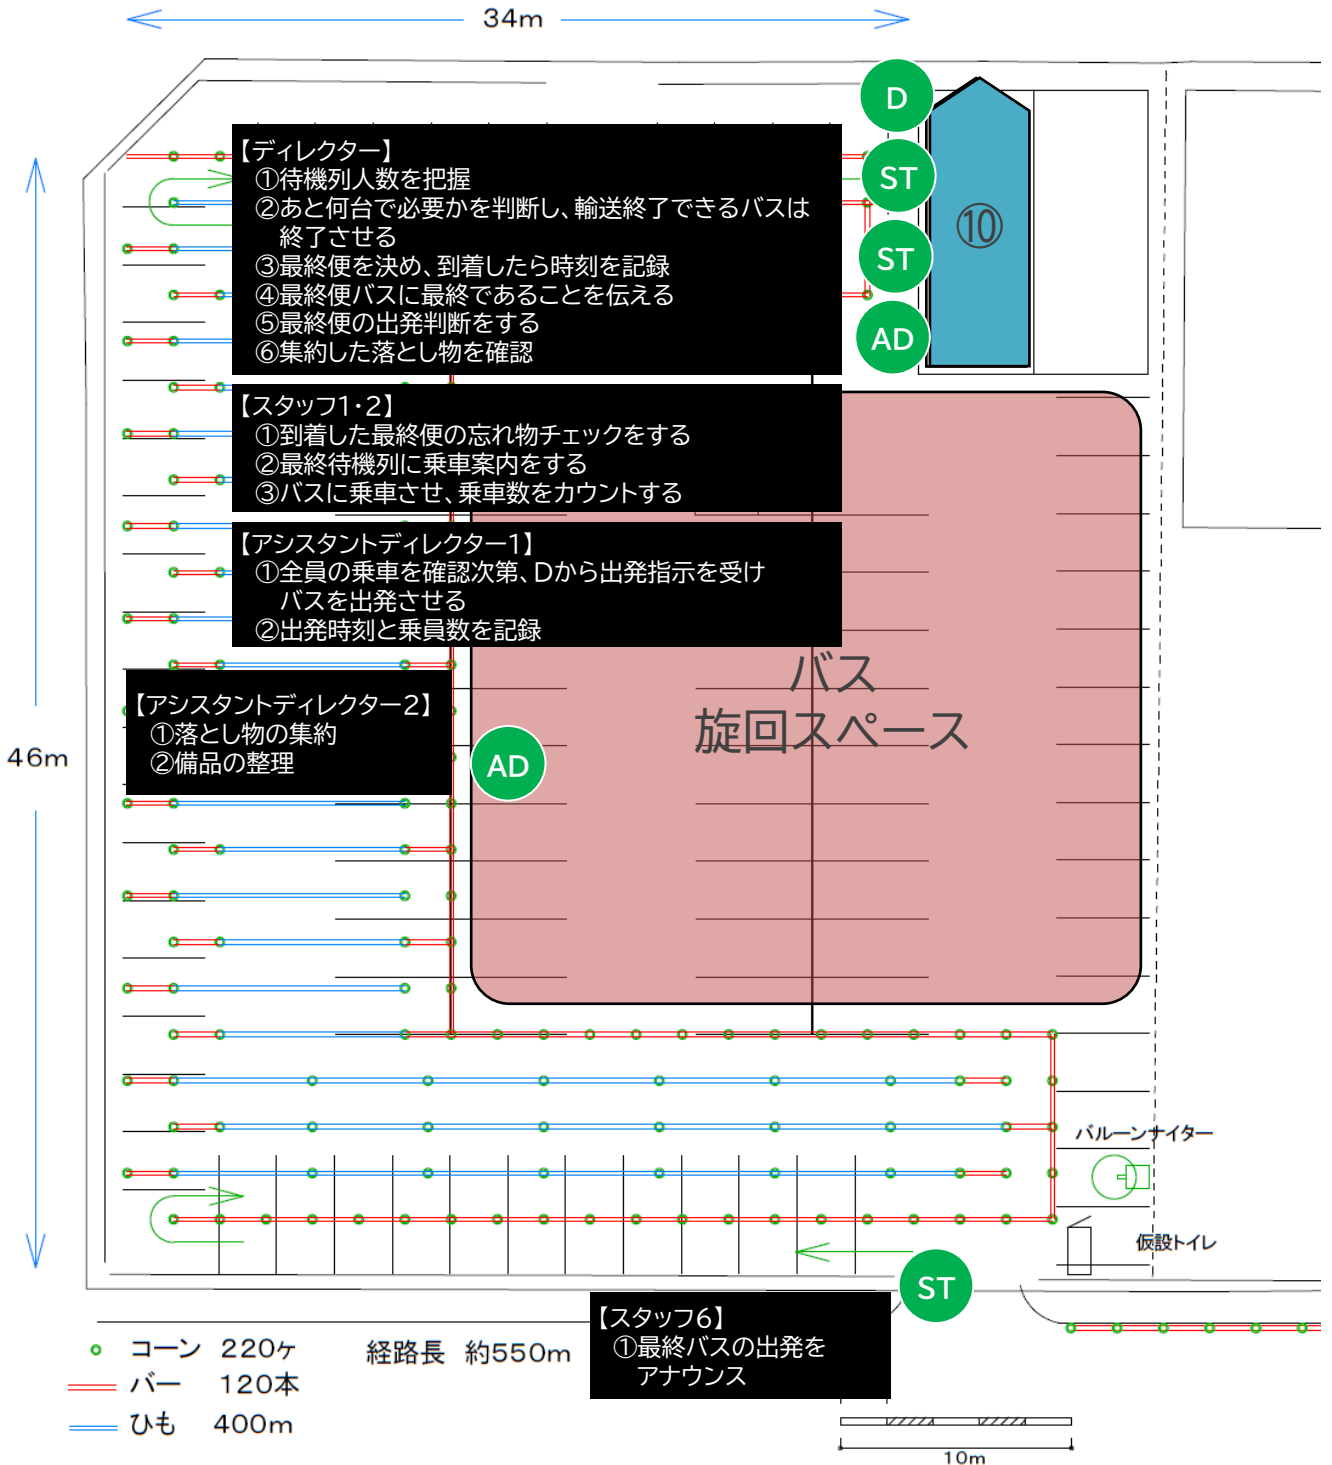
34m

46m

D
ST
ST
AD
⑩

【ディレクター】
①待機列人数を把握
②あと何台で必要かを判断し、輸送終了できるバスは終了させる
③最終便を決め、到着したら時刻を記録
④最終便バスに最終であることを伝える
⑤最終便の出発判断をする
⑥集約した落とし物を確認

【スタッフ1･2】
①到着した最終便の忘れ物チェックをする
②最終待機列に乗車案内をする
③バスに乗車させ、乗車数をカウントする

【アシスタントディレクター1】
①全員の乗車を確認次第、Dから出発指示を受けバスを出発させる
②出発時刻と乗員数を記録

【アシスタントディレクター2】
①落とし物の集約
②備品の整理

AD

バス
旋回スペース

バルーンナイター

仮設トイレ

ST

【スタッフ6】
①最終バスの出発をアナウンス

コーン　220ヶ
バー　120本
ひも　400m

経路長　約550m

10m